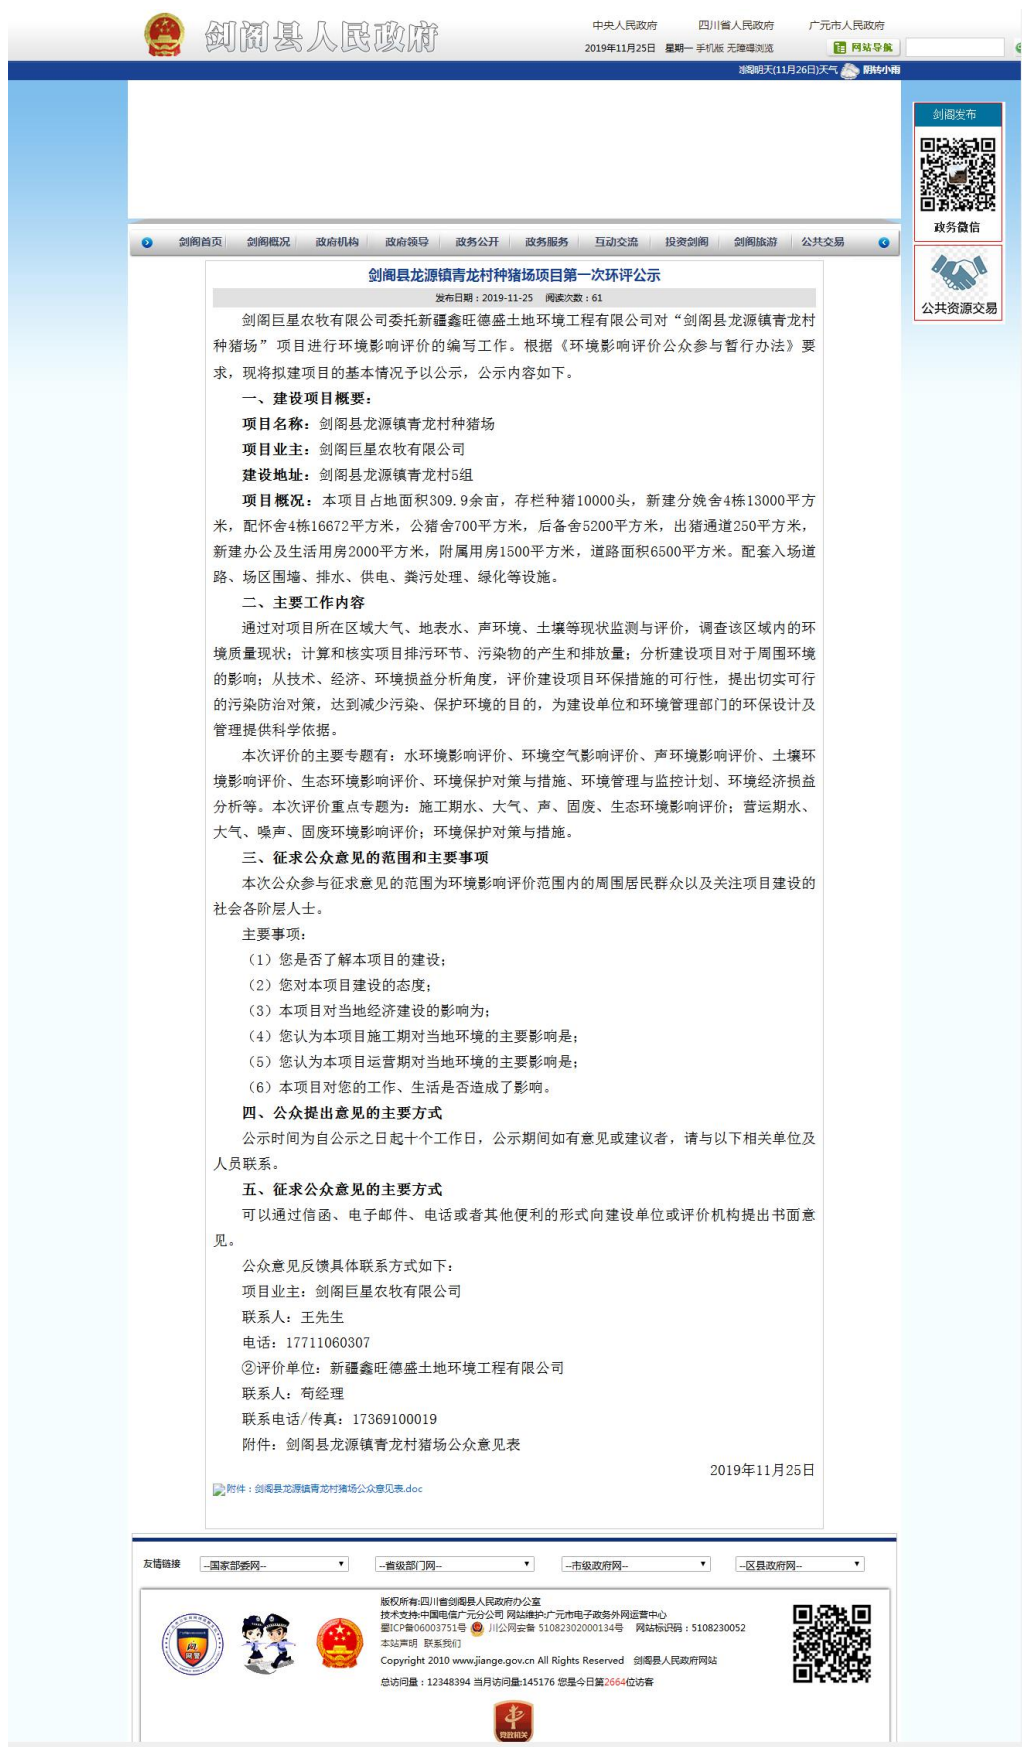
剑阁县人民政府

中央人民政府　四川省人民政府　广元市人民政府
2019年11月25日 星期一 手机版 无障碍浏览
网站导航
剑阁明天(11月26日)天气 阴转小雨

剑阁发布
政务微信
公共资源交易

剑阁首页 | 剑阁概况 | 政府机构 | 政府领导 | 政务公开 | 政务服务 | 互动交流 | 投资剑阁 | 剑阁旅游 | 公共交易

剑阁县龙源镇青龙村种猪场项目第一次环评公示

发布日期：2019-11-25　阅读次数：61

剑阁巨星农牧有限公司委托新疆鑫旺德盛土地环境工程有限公司对“剑阁县龙源镇青龙村种猪场”项目进行环境影响评价的编写工作。根据《环境影响评价公众参与暂行办法》要求，现将拟建项目的基本情况予以公示，公示内容如下。

一、建设项目概要：

项目名称：剑阁县龙源镇青龙村种猪场

项目业主：剑阁巨星农牧有限公司

建设地址：剑阁县龙源镇青龙村5组

项目概况：本项目占地面积309.9余亩，存栏种猪10000头，新建分娩舍4栋13000平方米，配怀舍4栋16672平方米，公猪舍700平方米，后备舍5200平方米，出猪通道250平方米，新建办公及生活用房2000平方米，附属用房1500平方米，道路面积6500平方米。配套入场道路、场区围墙、排水、供电、粪污处理、绿化等设施。

二、主要工作内容

通过对项目所在区域大气、地表水、声环境、土壤等现状监测与评价，调查该区域内的环境质量现状；计算和核实项目排污环节、污染物的产生和排放量；分析建设项目对于周围环境的影响；从技术、经济、环境损益分析角度，评价建设项目环保措施的可行性，提出切实可行的污染防治对策，达到减少污染、保护环境的目的，为建设单位和环境管理部门的环保设计及管理提供科学依据。

本次评价的主要专题有：水环境影响评价、环境空气影响评价、声环境影响评价、土壤环境影响评价、生态环境影响评价、环境保护对策与措施、环境管理与监控计划、环境经济损益分析等。本次评价重点专题为：施工期水、大气、声、固废、生态环境影响评价；营运期水、大气、噪声、固废环境影响评价；环境保护对策与措施。

三、征求公众意见的范围和主要事项

本次公众参与征求意见的范围为环境影响评价范围内的周围居民群众以及关注项目建设的社会各阶层人士。

主要事项：

（1）您是否了解本项目的建设；

（2）您对本项目建设的态度；

（3）本项目对当地经济建设的影响为；

（4）您认为本项目施工期对当地环境的主要影响是；

（5）您认为本项目运营期对当地环境的主要影响是；

（6）本项目对您的工作、生活是否造成了影响。

四、公众提出意见的主要方式

公示时间为自公示之日起十个工作日，公示期间如有意见或建议者，请与以下相关单位及人员联系。

五、征求公众意见的主要方式

可以通过信函、电子邮件、电话或者其他便利的形式向建设单位或评价机构提出书面意见。

公众意见反馈具体联系方式如下：

项目业主：剑阁巨星农牧有限公司

联系人：王先生

电话：17711060307

②评价单位：新疆鑫旺德盛土地环境工程有限公司

联系人：荀经理

联系电话/传真：17369100019

附件：剑阁县龙源镇青龙村猪场公众意见表

2019年11月25日

附件：剑阁县龙源镇青龙村猪场公众意见表.doc

友情链接　--国家部委网--　--省级部门网--　--市级政府网--　--区县政府网--

版权所有:四川省剑阁县人民政府办公室
技术支持:中国电信广元分公司 网站维护:广元市电子政务外网运营中心
蜀ICP备06003751号　川公网安备 51082302000134号　网站标识码：5108230052
本站声明　联系我们
Copyright 2010 www.jiange.gov.cn All Rights Reserved　剑阁县人民政府网站
总访问量：12348394 当月访问量:145176 您是今日第2664位访客
党政机关